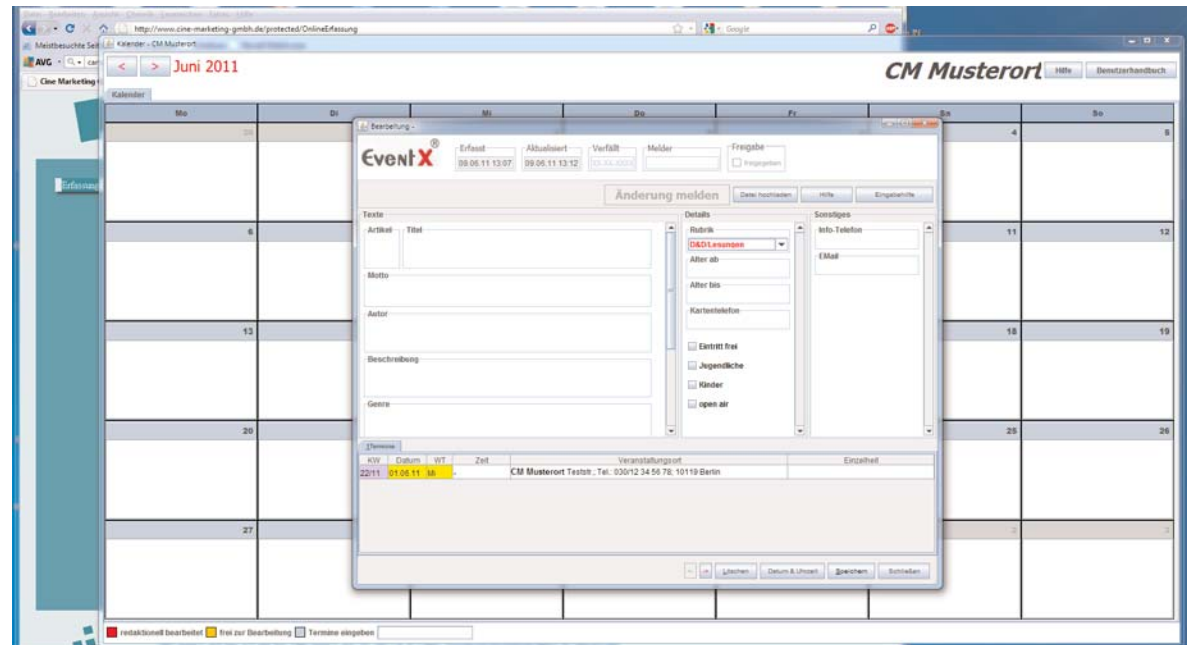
http://www.cine-marketing-gmbh.de/protected/OnlineErfassung

Google

Meistbesuchte Seiten

Kalender - CM Musterort

AVG

Cine Marketing

Erfassung

< > Juni 2011

CM Musterort

Hilfe

Benutzerhandbuch

Kalender

| Mo | Di | Mi | Do | Fr | Sa | So |
|---|---|---|---|---|---|---|
| 30 | | | | | 4 | 5 |
| 6 | | | | | 11 | 12 |
| 13 | | | | | 18 | 19 |
| 20 | | | | | 25 | 26 |
| 27 | | | | | 2 | 3 |

Bearbeitung -

EventX®

Erfasst 09.06.11 13:07

Aktualisiert 09.06.11 13:12

Verfällt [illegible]

Melder

Freigabe

freigegeben

Änderung melden

Datei hochladen

Hilfe

Eingabehilfe

Texte

Artikel

Titel

Motto

Autor

Beschreibung

Genre

Details

Rubrik

D&D/Lesungen

Alter ab

Alter bis

Kartentelefon

Eintritt frei

Jugendliche

Kinder

open air

Sonstiges

Info-Telefon

EMail

1Termine

| KW | Datum | WT | Zeit | Veranstaltungsort | Einzelheit |
|---|---|---|---|---|---|
| 22/11 | 01.06.11 | Mi | - | CM Musterort Teststr.; Tel.: 030/12 34 56 78; 10119 Berlin | |

Löschen

Datum & Umzeit

Speichern

Schließen

redaktionell bearbeitet

frei zur Bearbeitung

Termine eingeben